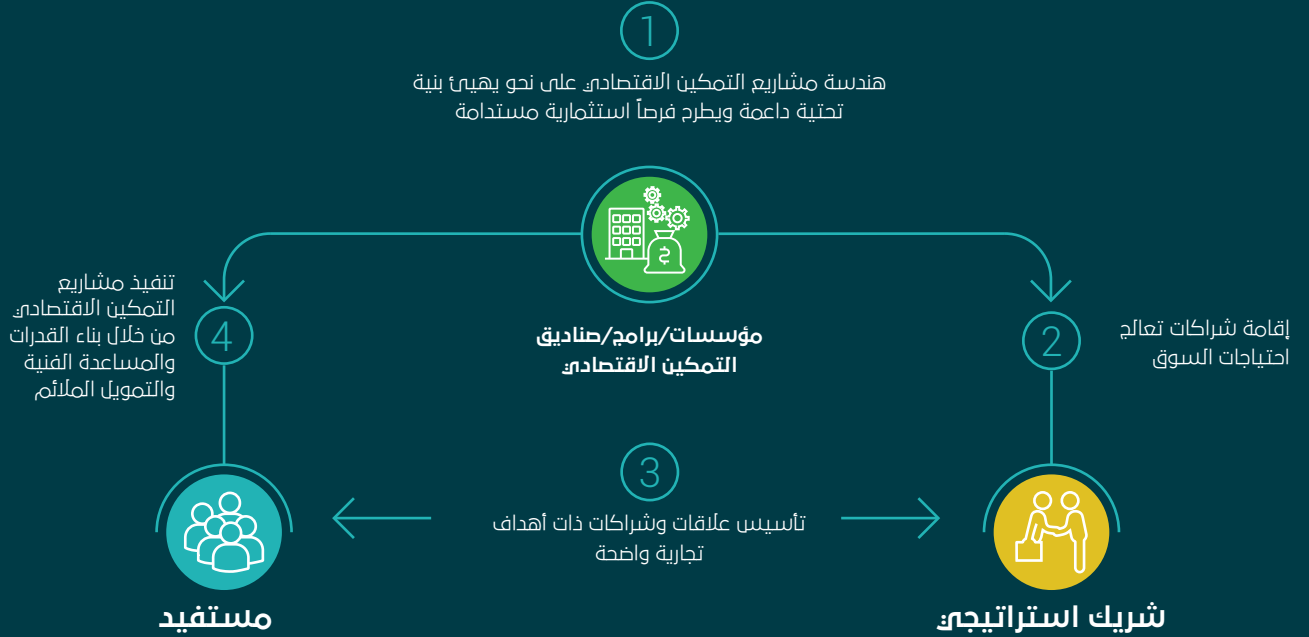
1

هندسة مشاريع التمكين الاقتصادي على نحو يهيئ بنية تحتية داعمة ويطرح فرصاً استثمارية مستدامة

مؤسسات/برامج/صناديق التمكين الاقتصادي

4

تنفيذ مشاريع التمكين الاقتصادي من خلال بناء القدرات والمساعدة الفنية والتمويل الملائم

2

إقامة شراكات تعالج احتياجات السوق

3

تأسيس علاقات وشراكات ذات أهداف تجارية واضحة

مستفيد

شريك استراتيجي